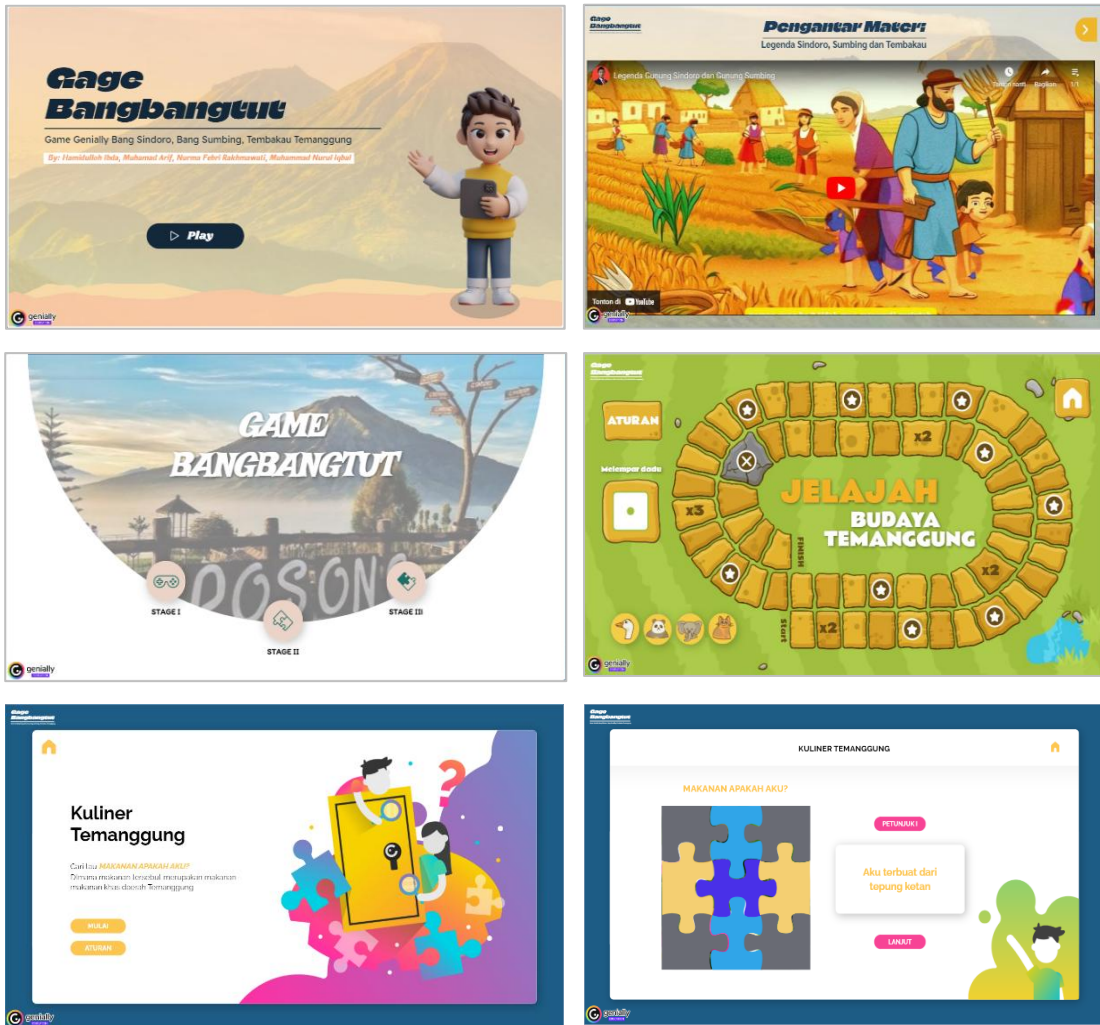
Gage Bangbangtut

Game Genially Bang Sindoro, Bang Sumbing, Tembakau Temanggung

By: Hamidulloh Ibda, Muhamad Arif, Nurma Febri Rakhmawati, Muhammad Nurul Iqbal

Play

genially

Gage Bangbangtut

Pengantar Materi

Legenda Sindoro, Sumbing dan Tembakau

Legenda Gunung Sindoro dan Gunung Sumbing

Tonton nanti

Bagikan

1/1

Tonton di YouTube

genially

GAME BANGBANGTUT

POSONG

STAGE I

STAGE II

STAGE III

genially

Gage Bangbangtut

ATURAN

Melempar dadu

JELAJAH BUDAYA TEMANGGUNG

x2

x3

x2

x2

FINISH

Start

genially

Gage Bangbangtut

Kuliner Temanggung

Cari tau MAKANAN APAKAH AKU?

Dimana makanan tersebut merupakan makanan makanan khas daerah Temanggung

MULAI

ATURAN

genially

Gage Bangbangtut

KULINER TEMANGGUNG

MAKANAN APAKAH AKU?

PETUNJUK I

Aku terbuat dari tepung ketan

LANJUT

genially